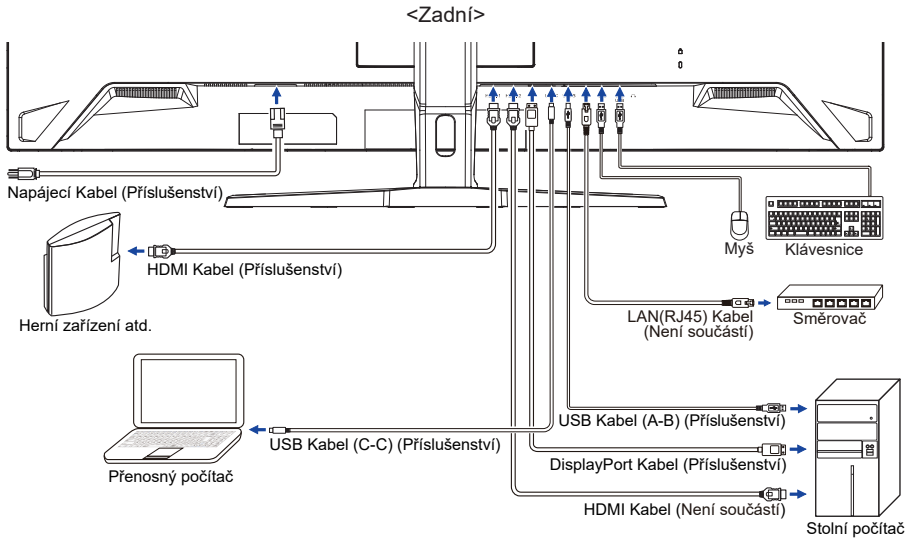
<Zadní>

Napájecí Kabel (Příslušenství)

HDMI Kabel (Příslušenství)

Herní zařízení atd.

Myš

Klávesnice

LAN(RJ45) Kabel (Není součástí)

Směrovač

USB Kabel (A-B) (Příslušenství)

USB Kabel (C-C) (Příslušenství)

DisplayPort Kabel (Příslušenství)

Přenosný počítač

HDMI Kabel (Není součástí)

Stolní počítač